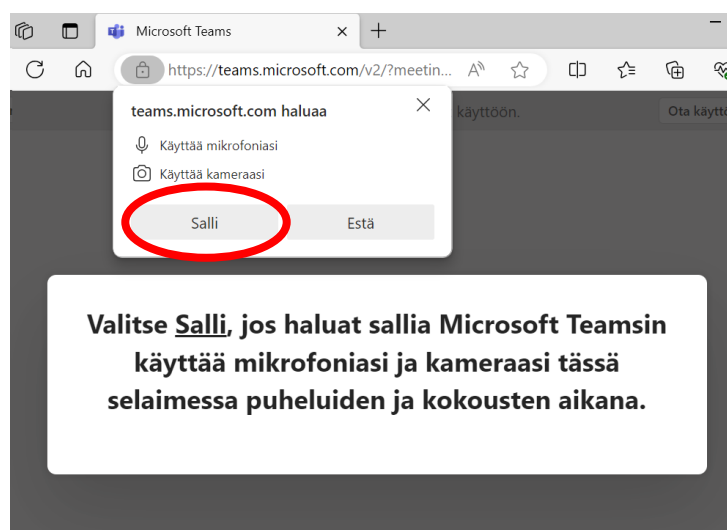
Microsoft Teams

https://teams.microsoft.com/v2/?meetin...

teams.microsoft.com haluaa

Käyttää mikrofoniasi

Käyttää kameraasi

Salli

Estä

käyttöön.

Ota käyttö

Valitse Salli, jos haluat sallia Microsoft Teamsin käyttää mikrofoniasi ja kameraasi tässä selaimessa puheluiden ja kokousten aikana.